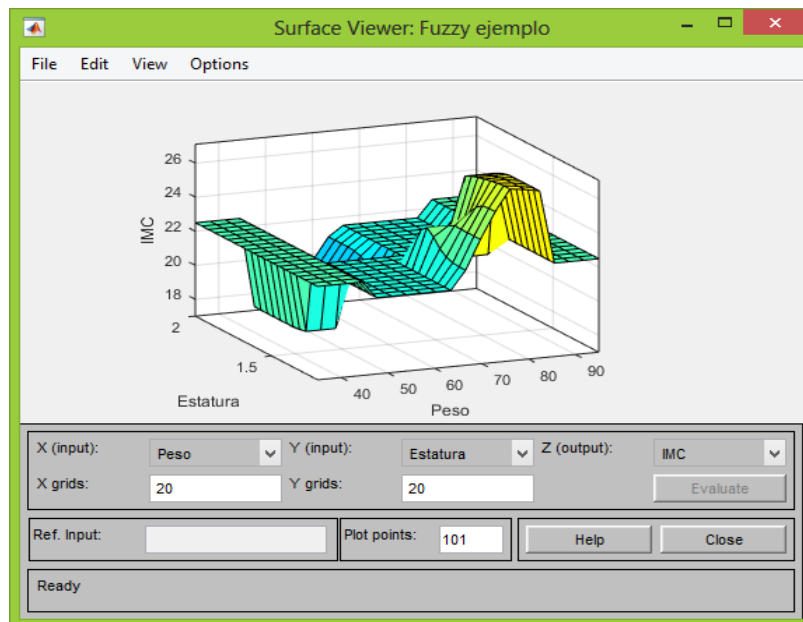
Surface Viewer: Fuzzy ejemplo

File Edit View Options

26
24
22
20
18
IMC
2
1.5
Estatura
40 50 60 70 80 90
Peso

X (input): Peso
Y (input): Estatura
Z (output): IMC
X grids: 20
Y grids: 20
Evaluate
Ref. Input:
Plot points: 101
Help
Close
Ready